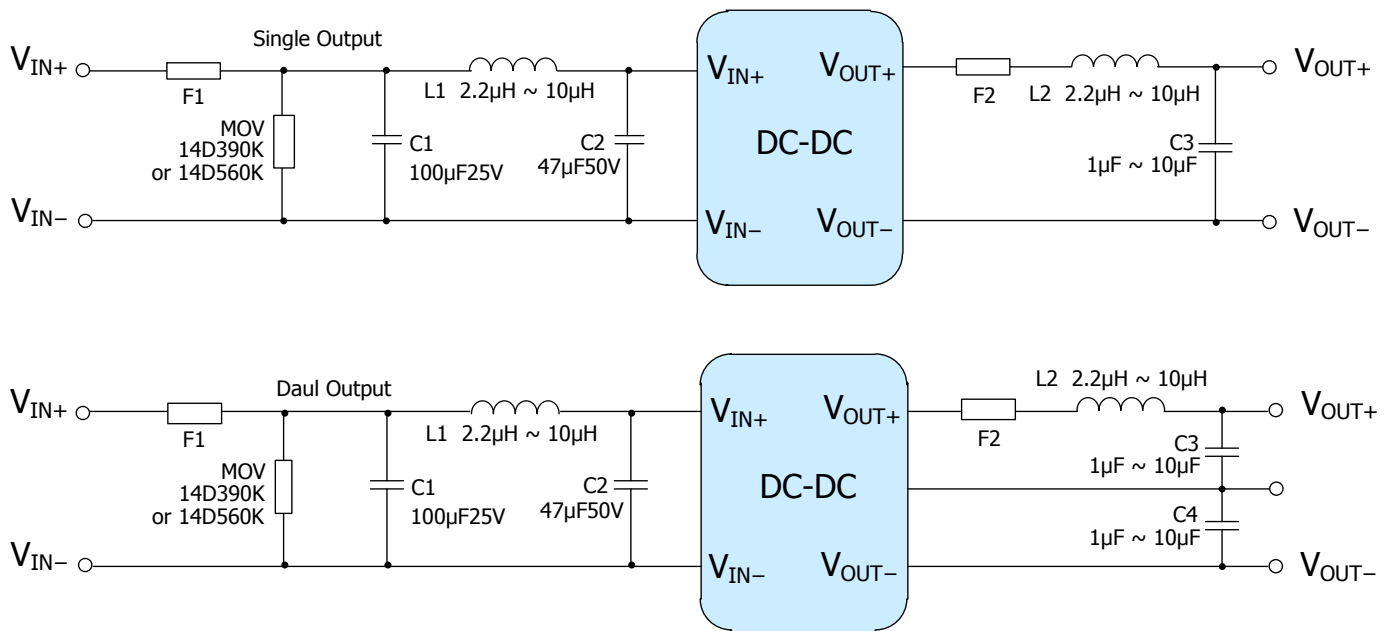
Single Output

$V_{IN+}$

F1

MOV
14D390K
or 14D560K

C1
100µF25V

L1 2.2µH ~ 10µH

C2
47µF50V

$V_{IN+}$ $V_{OUT+}$

DC-DC

$V_{IN-}$ $V_{OUT-}$

F2

L2 2.2µH ~ 10µH

C3
1µF ~ 10µF

$V_{OUT+}$

$V_{IN-}$

$V_{OUT-}$

Daul Output

$V_{IN+}$

F1

MOV
14D390K
or 14D560K

C1
100µF25V

L1 2.2µH ~ 10µH

C2
47µF50V

$V_{IN+}$ $V_{OUT+}$

DC-DC

$V_{IN-}$ $V_{OUT-}$

F2

L2 2.2µH ~ 10µH

C3
1µF ~ 10µF

C4
1µF ~ 10µF

$V_{OUT+}$

$V_{IN-}$

$V_{OUT-}$